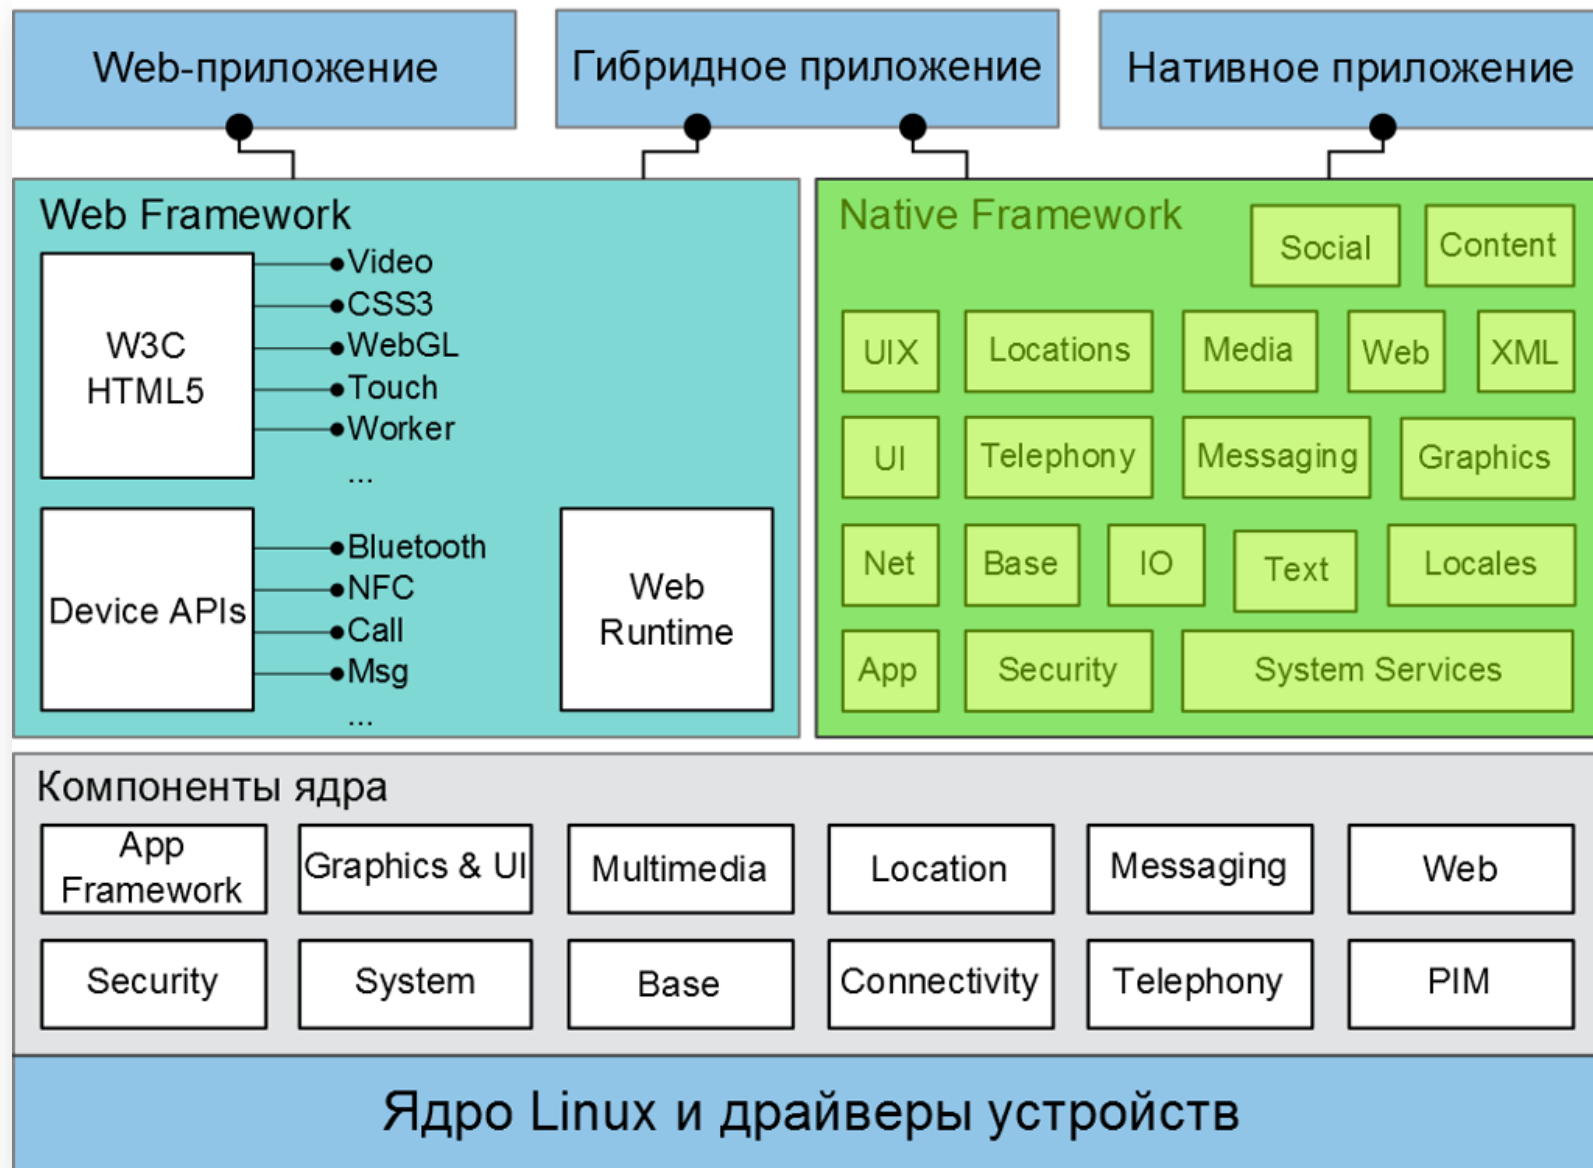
Web-приложение

Гибридное приложение

Нативное приложение

Web Framework

W3C HTML5

Video
CSS3
WebGL
Touch
Worker
...

Device APIs

Bluetooth
NFC
Call
Msg
...

Web Runtime

Native Framework

Social

Content

UIX

Locations

Media

Web

XML

UI

Telephony

Messaging

Graphics

Net

Base

IO

Text

Locales

App

Security

System Services

Компоненты ядра

| App Framework | Graphics & UI | Multimedia | Location | Messaging | Web |
|---|---|---|---|---|---|
| Security | System | Base | Connectivity | Telephony | PIM |

Ядро Linux и драйверы устройств